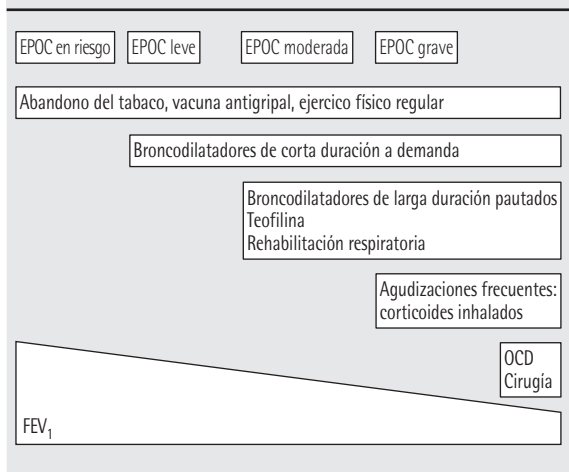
EPOC en riesgo
EPOC leve
EPOC moderada
EPOC grave

Abandono del tabaco, vacuna antigripal, ejercico físico regular

Broncodilatadores de corta duración a demanda

Broncodilatadores de larga duración pautados
Teofilina
Rehabilitación respiratoria

Agudizaciones frecuentes: corticoides inhalados

OCD
Cirugía

$FEV_1$